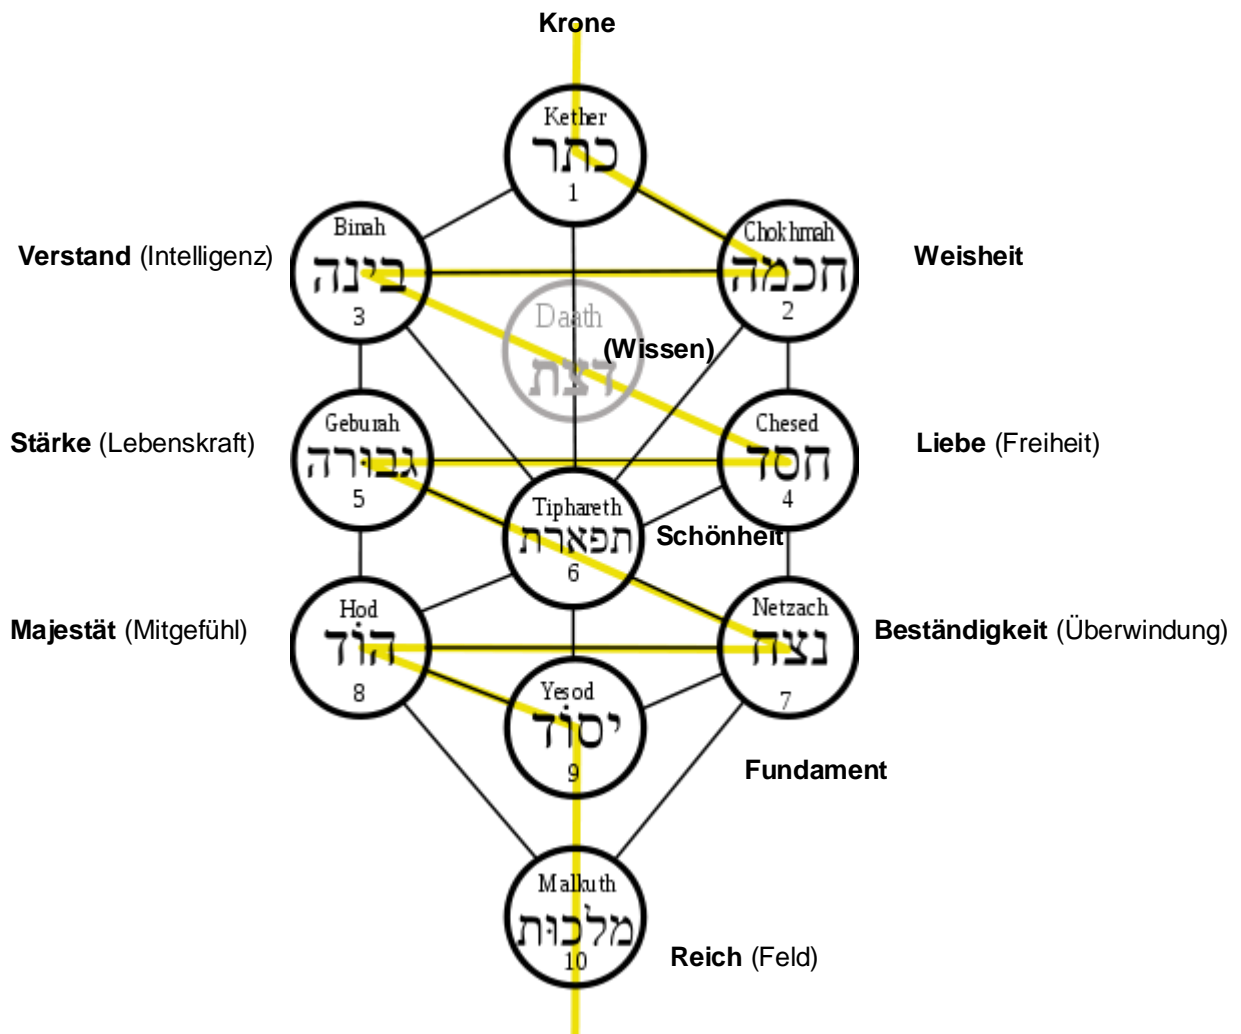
Krone

Kether
כתר
1

Binah
בינה
3

Verstand (Intelligenz)

Chokhmah
חכמה
2

Weisheit

Daath
דעת
(Wissen)

Geburah
גבורה
5

Stärke (Lebenskraft)

Chesed
חסד
4

Liebe (Freiheit)

Tiphareth
תפארת
6

Schönheit

Hod
הוד
8

Majestät (Mitgefühl)

Netzach
נצח
7

Beständigkeit (Überwindung)

Yesod
יסוד
9

Fundament

Malkuth
מלכות
10

Reich (Feld)